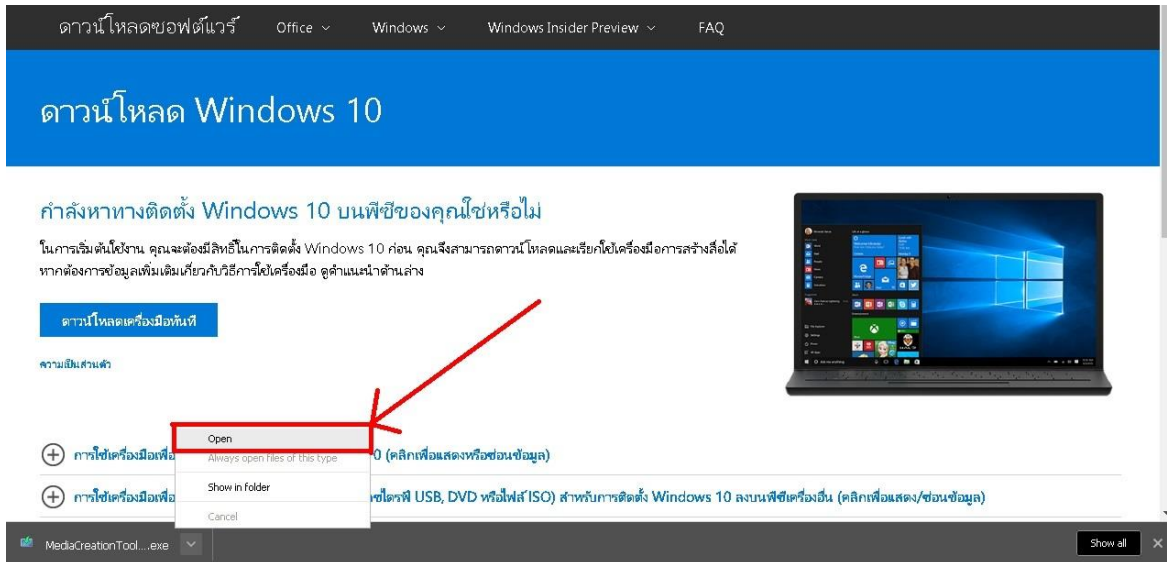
ดาวน์โหลดซอฟต์แวร์ Office ⌄ Windows ⌄ Windows Insider Preview ⌄ FAQ

ดาวน์โหลด Windows 10

กำลังหาทางติดตั้ง Windows 10 บนพีซีของคุณใช่หรือไม่

ในการเริ่มต้นใช้งาน คุณจะต้องมีสิทธิ์ในการติดตั้ง Windows 10 ก่อน คุณจึงสามารถดาวน์โหลดและเรียกใช้เครื่องมือการสร้างสื่อได้ หากต้องการข้อมูลเพิ่มเติมเกี่ยวกับวิธีการใช้เครื่องมือ ดูคำแนะนำด้านล่าง

ดาวน์โหลดเครื่องมือทันที

ความเป็นส่วนตัว

Open
Always open files of this type
Show in folder
Cancel

การใช้เครื่องมือเพื่อ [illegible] 0 (คลิกเพื่อแสดงหรือซ่อนข้อมูล)

การใช้เครื่องมือเพื่อ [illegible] ซไดรฟ์ USB, DVD หรือไฟล์ ISO) สำหรับการติดตั้ง Windows 10 ลงบนพีซีเครื่องอื่น (คลิกเพื่อแสดง/ซ่อนข้อมูล)

MediaCreationTool....exe

Show all